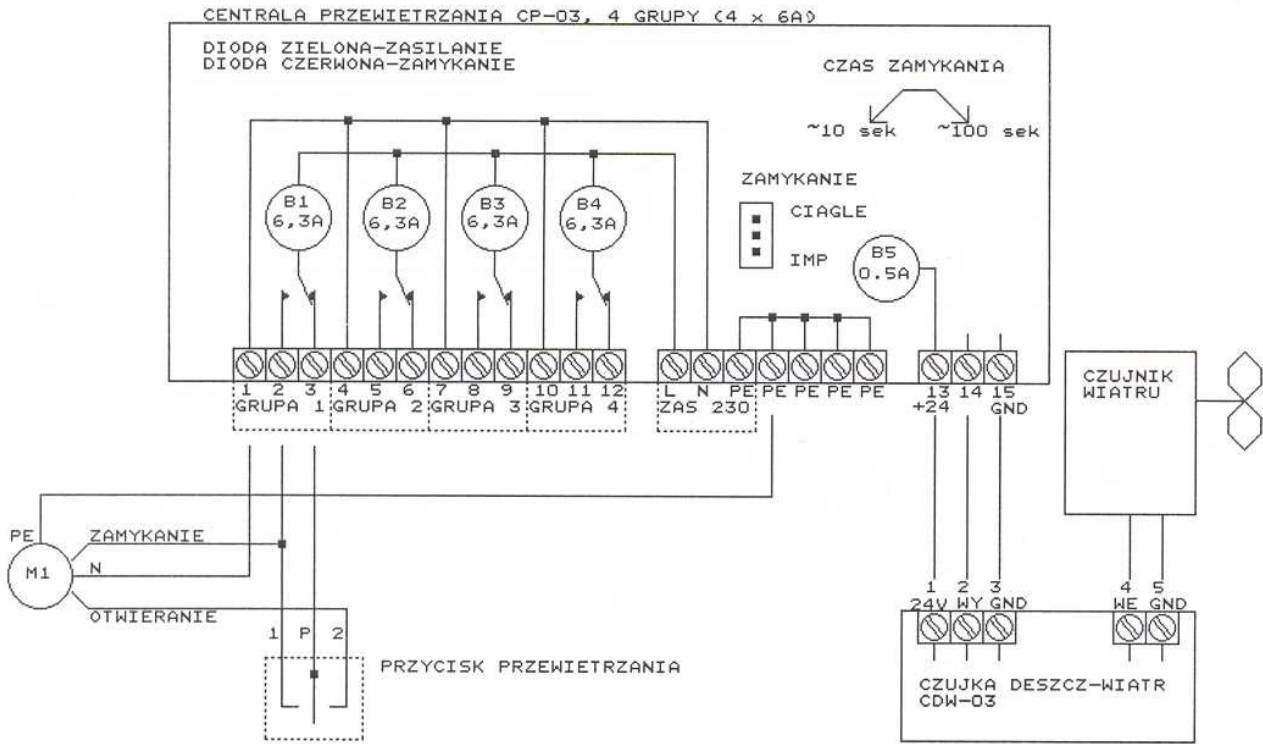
CENTRALA PRZEWIETRZANIA CP-03, 4 GRUPY (4 x 6A)

DIODA ZIELONA-ZASILANIE
DIODA CZERWONA-ZAMYKANIE

CZAS ZAMYKANIA

~10 sek ~100 sek

ZAMYKANIE

CIAGLE

IMP

B1 6,3A
B2 6,3A
B3 6,3A
B4 6,3A

B5 0.5A

1 2 3 GRUPA 1
4 5 6 GRUPA 2
7 8 9 GRUPA 3
10 11 12 GRUPA 4

L N PE ZAS 230
PE PE PE PE

13 +24
14
15 GND

CZUJNIK WIATRU

PE
ZAMYKANIE
M1
N
OTWIERANIE

1 P 2

PRZYCISK PRZEWIETRZANIA

1 24V
2 WY
3 GND
4 WE
5 GND

CZUJKA DESZCZ-WIATR
CDW-03